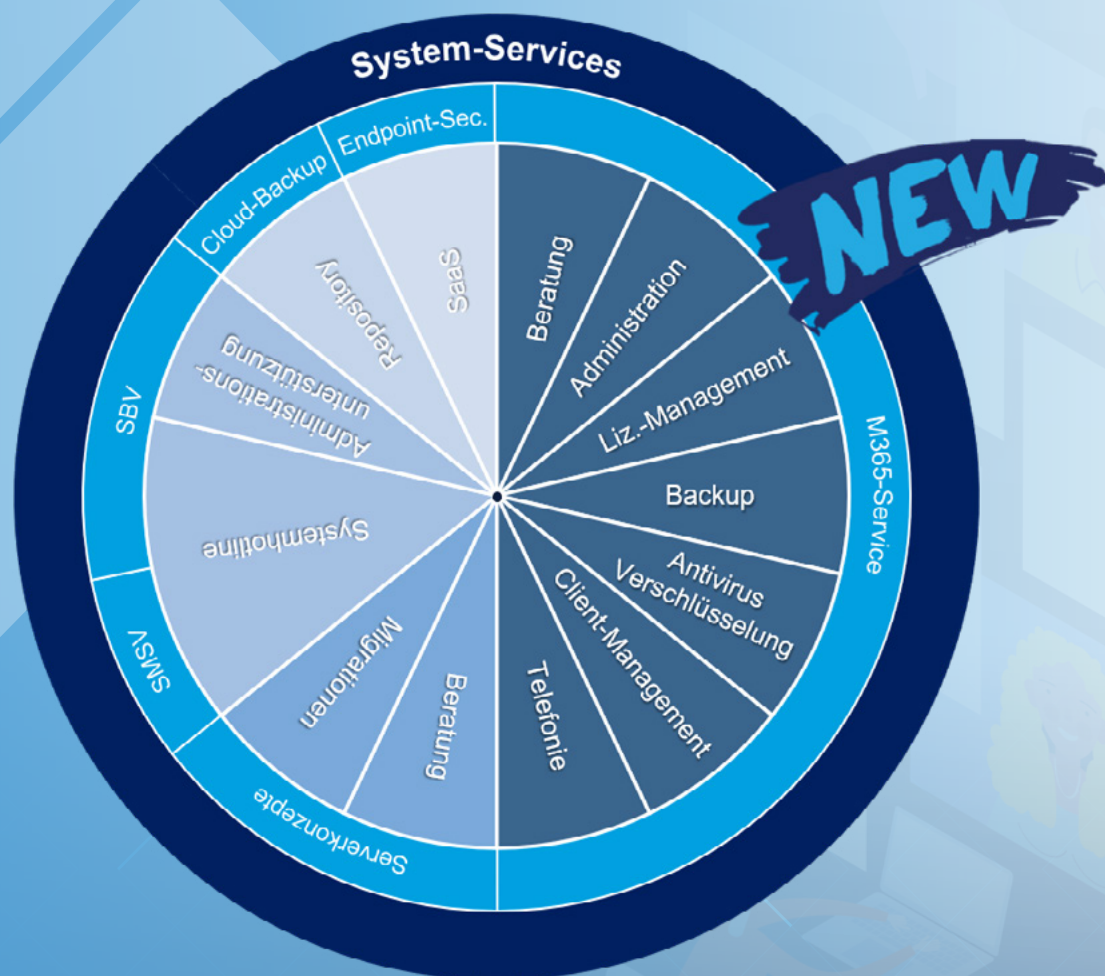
System-Services

NEW

Endpoint-Sec.
Cloud-Backup
SBV
SMSV
Serverkonzepte
M365-Service

SaaS
Repository
Administrations-unterstützung
Systemhotline
Migrationen
Beratung

Beratung
Administration
Liz.-Management
Backup
Antivirus Verschlüsselung
Client-Management
Telefonie